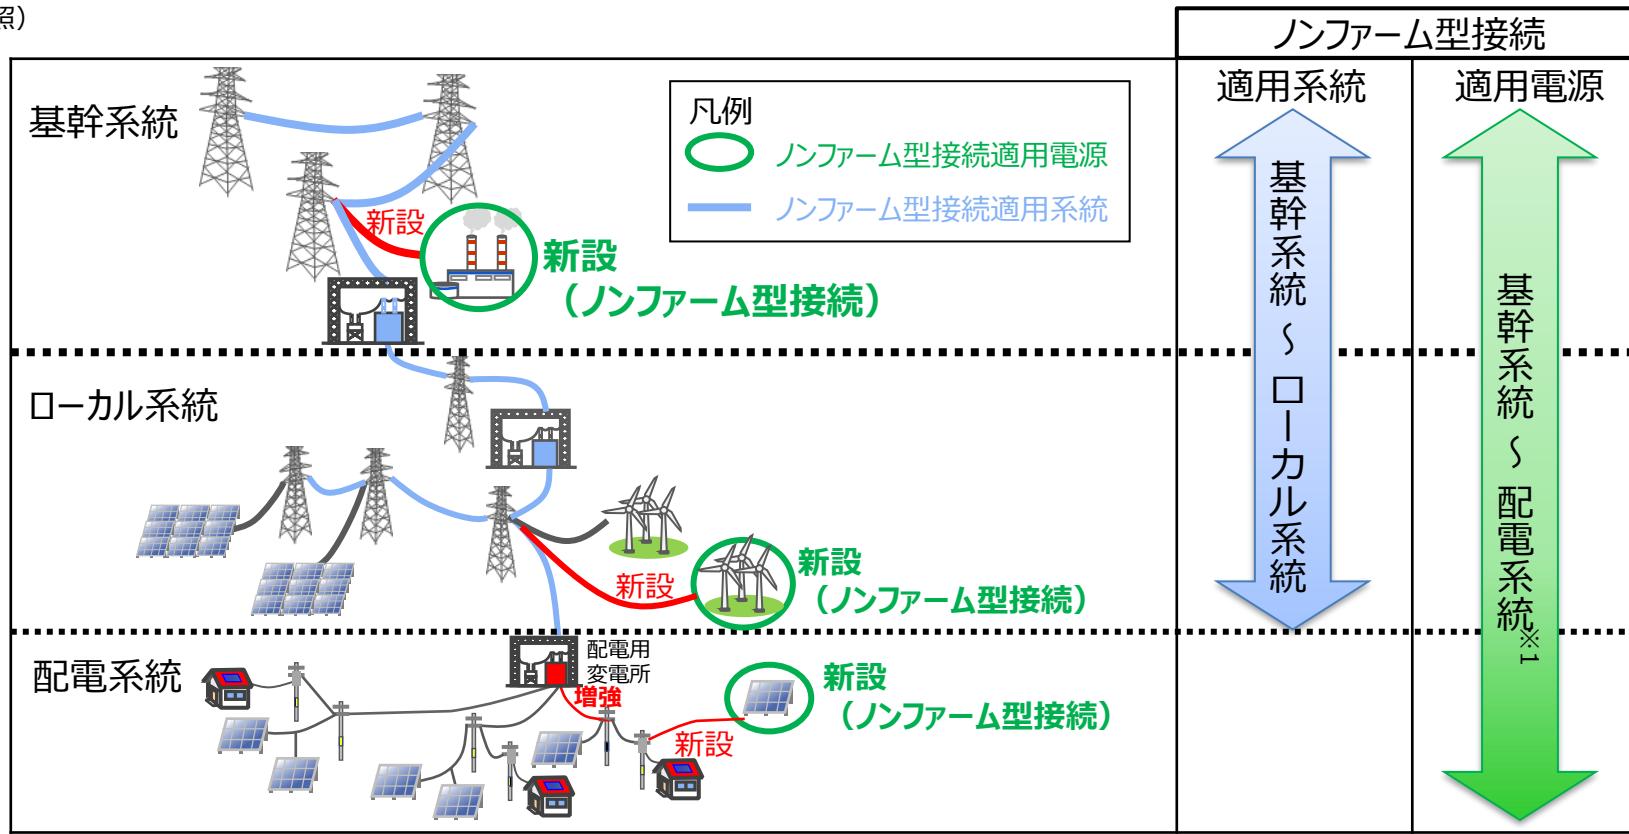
照)

基幹系統

凡例
ノンファーム型接続適用電源
ノンファーム型接続適用系統

新設
新設
(ノンファーム型接続)

ローカル系統

新設
新設
(ノンファーム型接続)

配電系統

配電用
変電所
増強
新設
新設
(ノンファーム型接続)

ノンファーム型接続

| 適用系統 | 適用電源 |
|---|---|
| 基幹系統～ローカル系統 | 基幹系統～配電系統※1 |